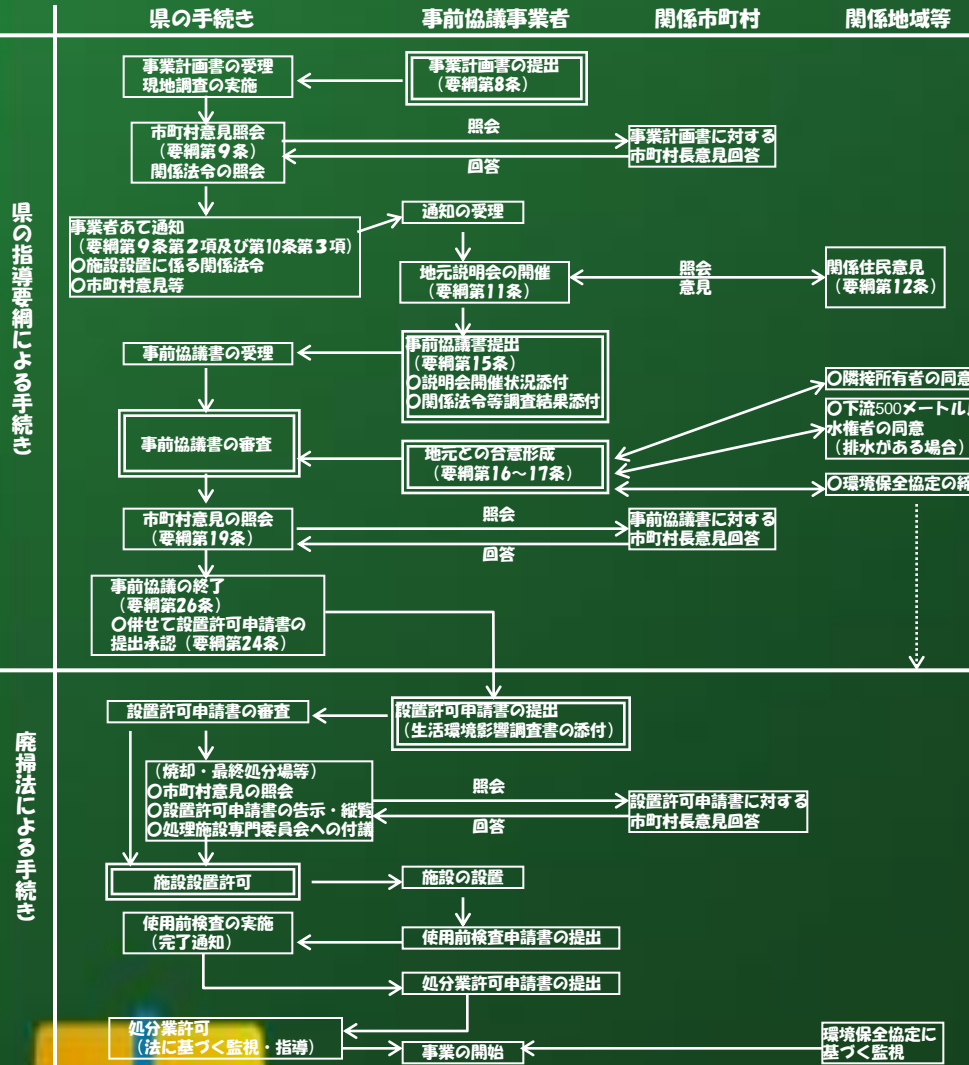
県の手続き

事前協議事業者

関係市町村

関係地域等

県の指導要綱による手続き

事業計画書の受理
現地調査の実施

事業計画書の提出
（要綱第8条）

市町村意見照会
（要綱第９条）
関係法令の照会

照会

回答

事業計画書に対する
市町村長意見回答

事業者あて通知
（要綱第９条第２項及び第10条第３項）
○施設設置に係る関係法令
○市町村意見等

通知の受理

地元説明会の開催
（要綱第11条）

照会
意見

関係住民意見
（要綱第12条）

事前協議書の受理

事前協議書提出
（要綱第15条）
○説明会開催状況添付
○関係法令等調査結果添付

○隣接所有者の同意

○下流500メートル
水権者の同意
（排水がある場合）

事前協議書の審査

地元との合意形成
（要綱第16～17条）

○環境保全協定の締

市町村意見の照会
（要綱第19条）

照会

回答

事前協議書に対する
市町村長意見回答

事前協議の終了
（要綱第26条）
○併せて設置許可申請書の
提出承認（要綱第24条）

廃掃法による手続き

設置許可申請書の審査

設置許可申請書の提出
（生活環境影響調査書の添付）

（焼却・最終処分場等）
○市町村意見の照会
○設置許可申請書の告示・縦覧
○処理施設専門委員会への付議

照会

回答

設置許可申請書に対する
市町村長意見回答

施設設置許可

施設の設置

使用前検査の実施
（完了通知）

使用前検査申請書の提出

処分業許可申請書の提出

処分業許可
（法に基づく監視・指導）

事業の開始

環境保全協定に
基づく監視